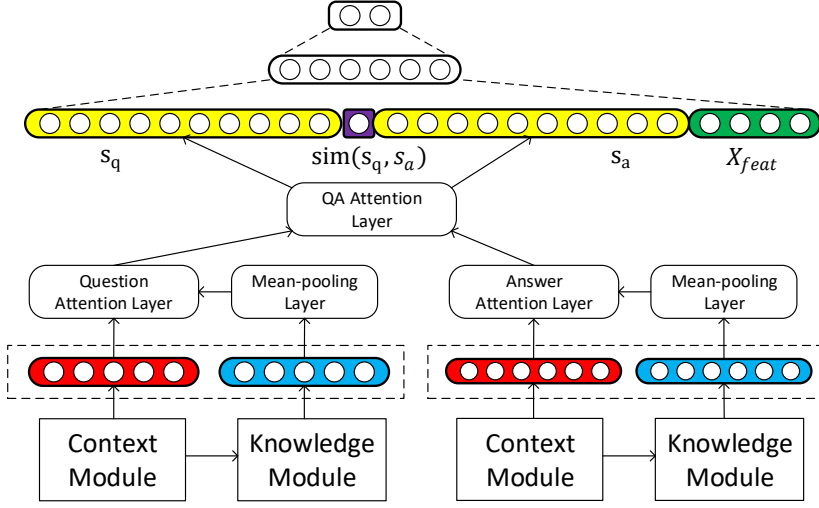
$s_q$

$sim(s_q, s_a)$

$s_a$

$X_{feat}$

QA Attention Layer

Question Attention Layer

Mean-pooling Layer

Answer Attention Layer

Mean-pooling Layer

Context Module

Knowledge Module

Context Module

Knowledge Module